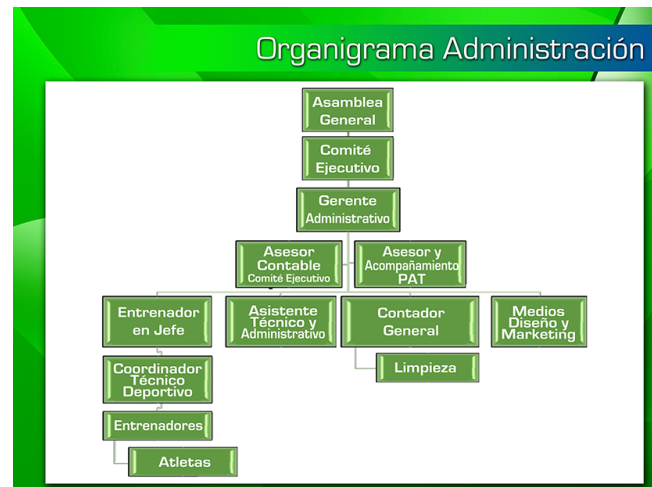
Organigrama Administración

Asamblea General

Comité Ejecutivo

Gerente Administrativo

Asesor Contable Comité Ejecutivo

Asesor y Acompañamiento PAT

Entrenador en Jefe

Asistente Técnico y Administrativo

Contador General

Medios Diseño y Marketing

Limpieza

Coordinador Técnico Deportivo

Entrenadores

Atletas